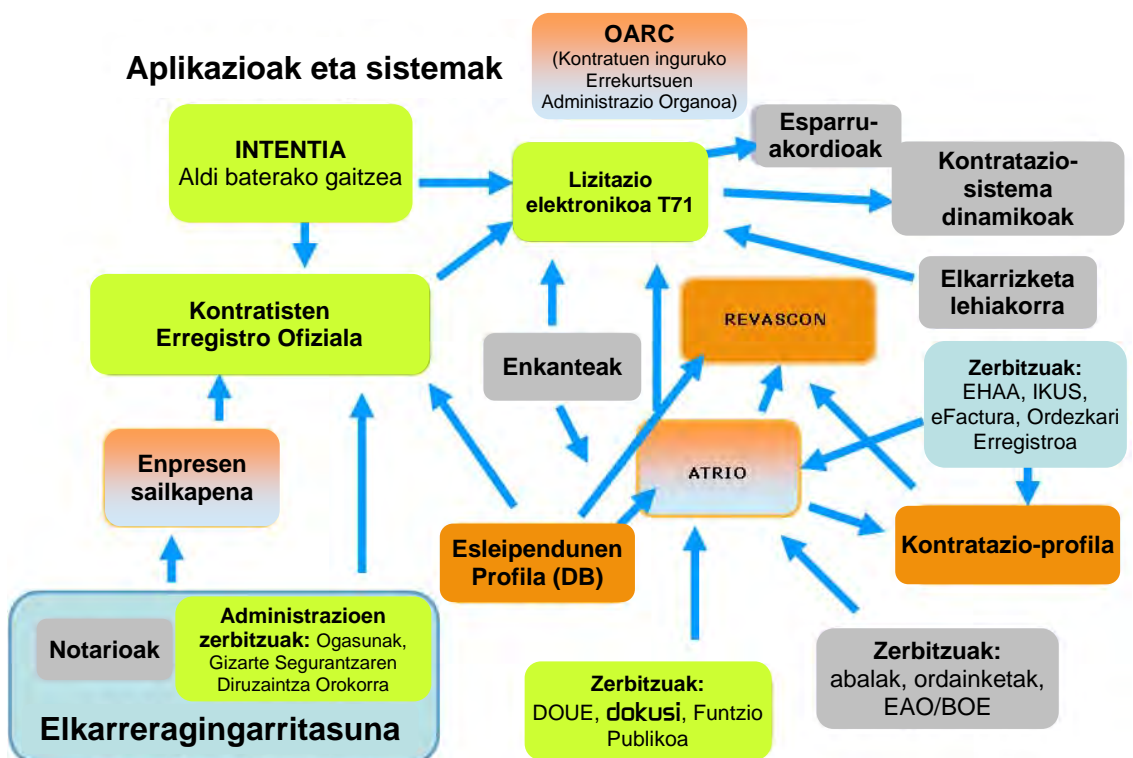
Aplikazioak eta sistemak

OARC
(Kontratuen inguruko Errekurtsuen Administrazio Organoa)

INTENTIA
Aldi baterako gaitzea

Lizitazio elektronikoa T71

Esparru-akordioak

Kontratazio-sistema dinamikoak

Elkarrizketa lehiakorra

Kontratisten Erregistro Ofiziala

Enkanteak

REVASCON

Zerbitzuak:
EHAA, IKUS, eFactura, Ordezkari Erregistroa

ATRIO

Enpresen sailkapena

Esleipendunen Profila (DB)

Kontratazio-profila

Notarioak

Administrazioen zerbitzuak: Ogasunak, Gizarte Segurantzaren Diruzaintza Orokorra

Elkarreragingarritasuna

Zerbitzuak:
DOUE, dokusi, Funtzio Publikoa

Zerbitzuak:
abalak, ordainketak, EAO/BOE